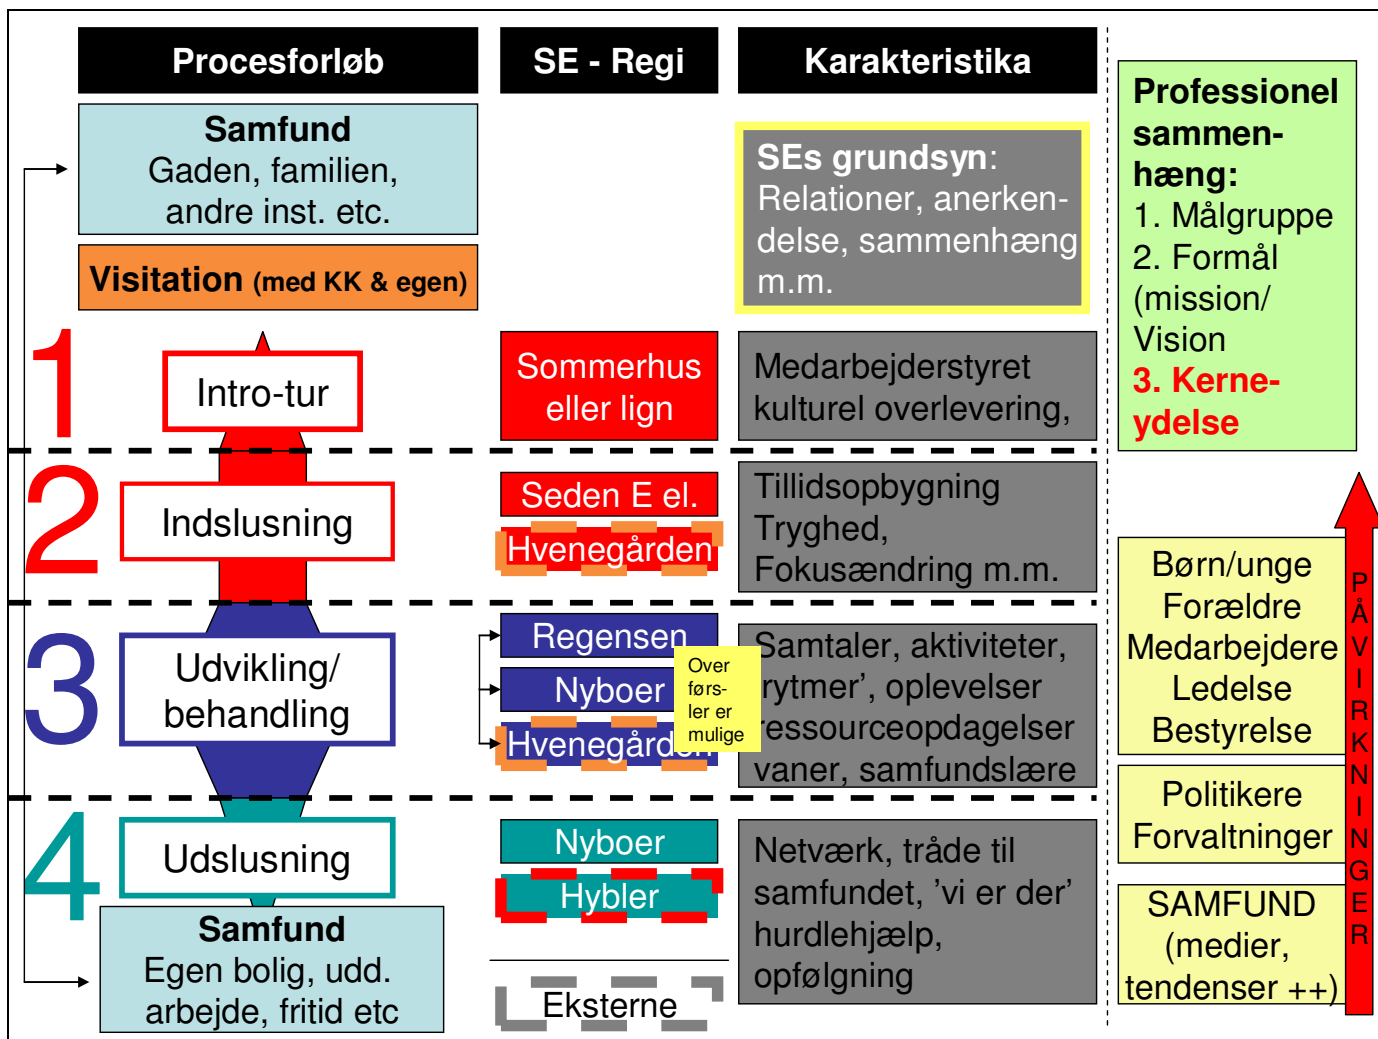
Procesforløb

SE - Regi

Karakteristika

Professionel sammenhæng:
1. Målgruppe
2. Formål (mission/ Vision
3. Kerneydelse

Samfund
Gaden, familien, andre inst. etc.

SEs grundsyn: Relationer, anerkendelse, sammenhæng m.m.

Visitation (med KK & egen)

1

Intro-tur

Sommerhus eller lign

Medarbejderstyret kulturel overlevering,

2

Indslusning

Seden E el.

Hvenegården

Tillidsopbygning
Tryghed,
Fokusændring m.m.

Børn/unge
Forældre
Medarbejdere
Ledelse
Bestyrelse

3

Udvikling/ behandling

Regensen

Nyboer

Hvenegården

Over førs-ler er mulige

Samtaler, aktiviteter, rytmer', oplevelser ressourceopdagelser vaner, samfundslære

Politikere
Forvaltninger

4

Udslusning

Nyboer

Hybler

Netværk, tråde til samfundet, 'vi er der' hurdlehjælp, opfølgning

SAMFUND (medier, tendenser ++)

Samfund
Egen bolig, udd. arbejde, fritid etc

Eksterne

PÅVIRKNINGER